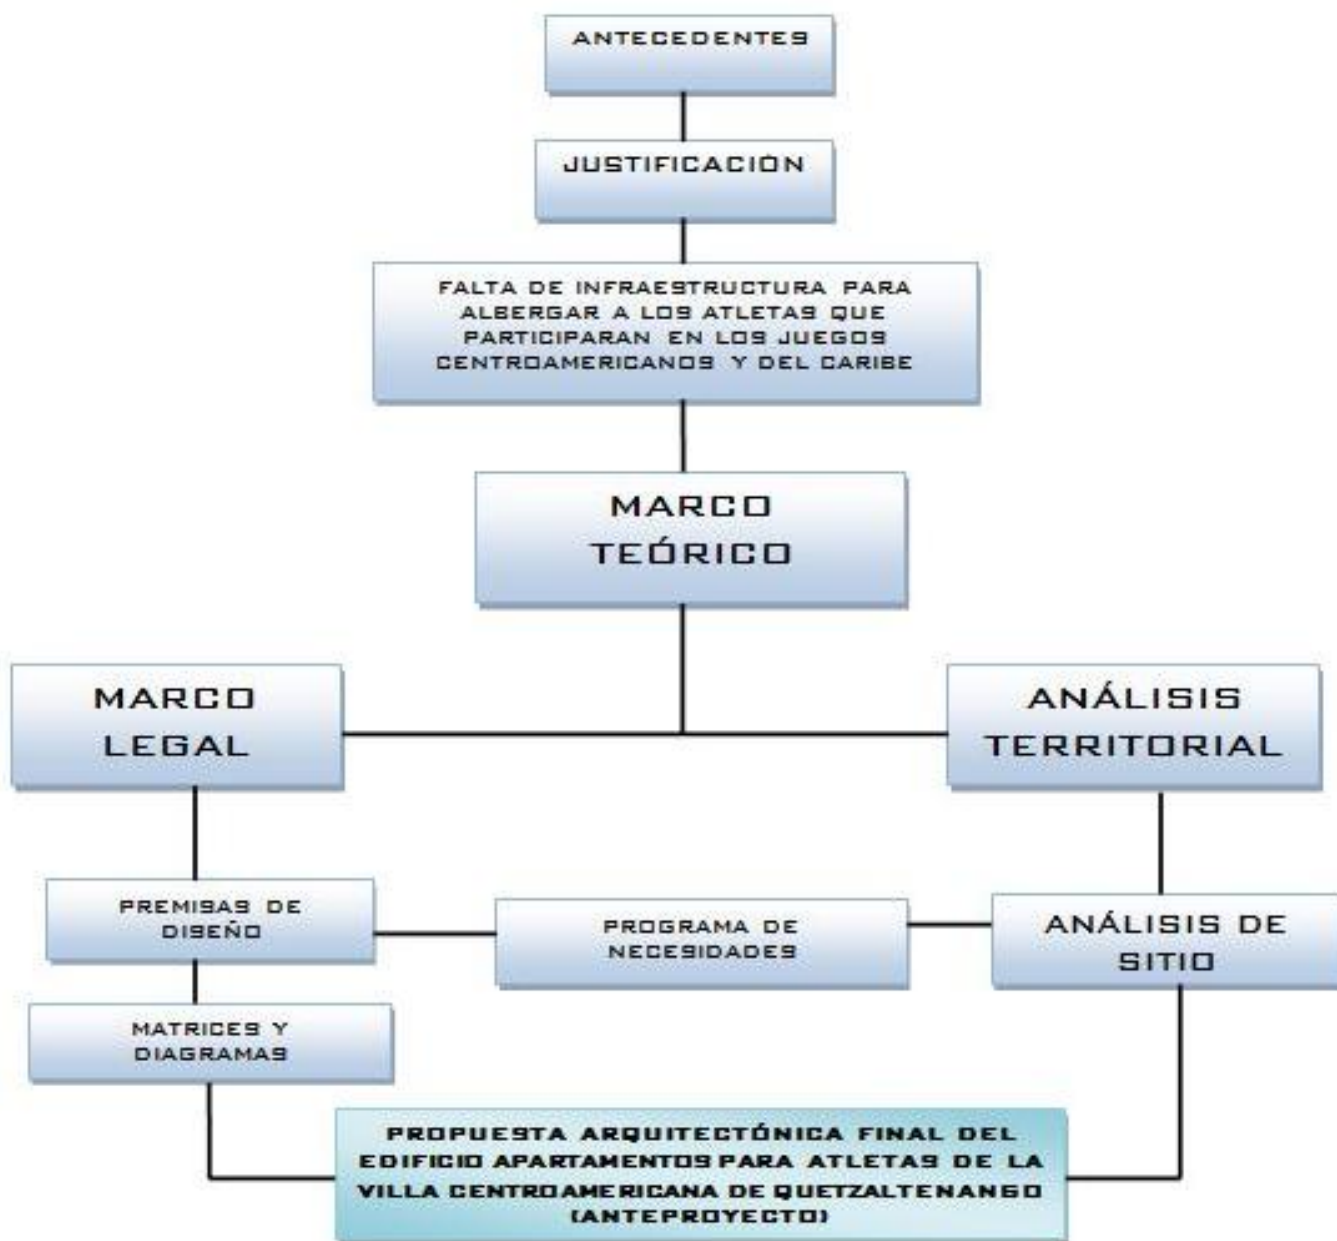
ANTECEDENTES

JUSTIFICACIÓN

FALTA DE INFRAESTRUCTURA PARA ALBERGAR A LOS ATLETAS QUE PARTICIPARAN EN LOS JUEGOS CENTROAMERICANOS Y DEL CARIBE

MARCO TEÓRICO

MARCO LEGAL

ANÁLISIS TERRITORIAL

PREMISAS DE DISEÑO

PROGRAMA DE NECESIDADES

ANÁLISIS DE SITIO

MATRICES Y DIAGRAMAS

PROPUESTA ARQUITECTÓNICA FINAL DEL EDIFICIO APARTAMENTOS PARA ATLETAS DE LA VILLA CENTROAMERICANA DE QUETZALTENANGO (ANTEPROYECTO)